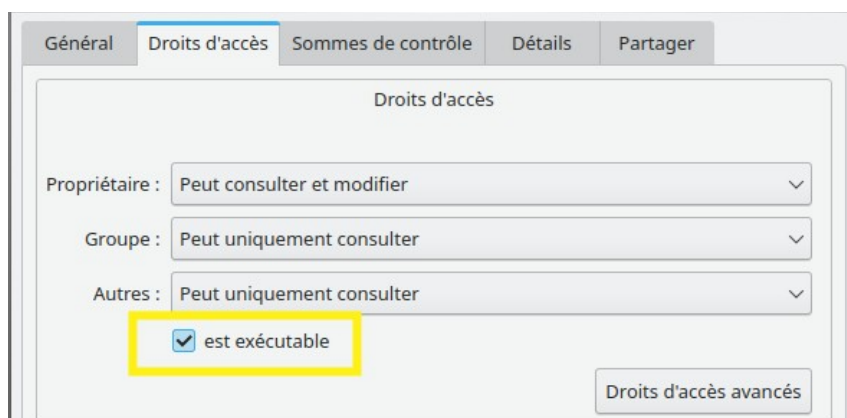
Général | Droits d'accès | Sommes de contrôle | Détails | Partager

Droits d'accès

Propriétaire : Peut consulter et modifier

Groupe : Peut uniquement consulter

Autres : Peut uniquement consulter

est exécutable

Droits d'accès avancés